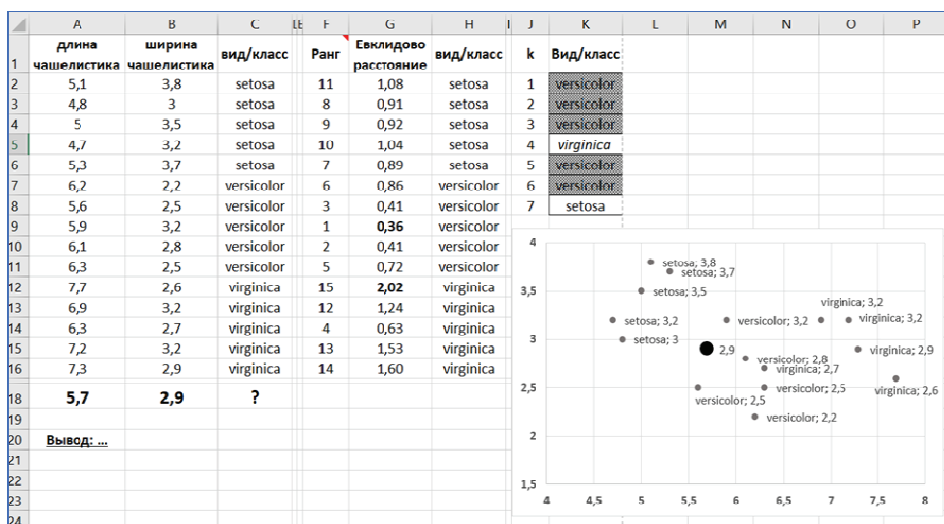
| | A | B | C | E | F | G | H | I | J | K | L | M | N | O | P |
|---|---|---|---|---|---|---|---|---|---|---|---|---|---|---|---|
| 1 | длина чашелистика | ширина чашелистика | вид/класс | | Ранг | Евклидово расстояние | вид/класс | | k | Вид/класс | | | | | |
| 2 | 5,1 | 3,8 | setosa | | 11 | 1,08 | setosa | | 1 | versicolor | | | | | |
| 3 | 4,8 | 3 | setosa | | 8 | 0,91 | setosa | | 2 | versicolor | | | | | |
| 4 | 5 | 3,5 | setosa | | 9 | 0,92 | setosa | | 3 | versicolor | | | | | |
| 5 | 4,7 | 3,2 | setosa | | 10 | 1,04 | setosa | | 4 | virginica | | | | | |
| 6 | 5,3 | 3,7 | setosa | | 7 | 0,89 | setosa | | 5 | versicolor | | | | | |
| 7 | 6,2 | 2,2 | versicolor | | 6 | 0,86 | versicolor | | 6 | versicolor | | | | | |
| 8 | 5,6 | 2,5 | versicolor | | 3 | 0,41 | versicolor | | 7 | setosa | | | | | |
| 9 | 5,9 | 3,2 | versicolor | | 1 | 0,36 | versicolor | | | | | | | | |
| 10 | 6,1 | 2,8 | versicolor | | 2 | 0,41 | versicolor | | | | | | | | |
| 11 | 6,3 | 2,5 | versicolor | | 5 | 0,72 | versicolor | | | | | | | | |
| 12 | 7,7 | 2,6 | virginica | | 15 | 2,02 | virginica | | | | | | | | |
| 13 | 6,9 | 3,2 | virginica | | 12 | 1,24 | virginica | | | | | | | | |
| 14 | 6,3 | 2,7 | virginica | | 4 | 0,63 | virginica | | | | | | | | |
| 15 | 7,2 | 3,2 | virginica | | 13 | 1,53 | virginica | | | | | | | | |
| 16 | 7,3 | 2,9 | virginica | | 14 | 1,60 | virginica | | | | | | | | |
| 18 | 5,7 | 2,9 | ? | | | | | | | | | | | | |
| 19 | | | | | | | | | | | | | | | |
| 20 | Вывод: ... | | | | | | | | | | | | | | |
| 21 | | | | | | | | | | | | | | | |
| 22 | | | | | | | | | | | | | | | |
| 23 | | | | | | | | | | | | | | | |
| 24 | | | | | | | | | | | | | | | |

setosa; 3,8
setosa; 3,7
setosa; 3,5
virginica; 3,2
setosa; 3,2
versicolor; 3,2
virginica; 3,2
setosa; 3
2,9
versicolor; 2,8
virginica; 2,9
virginica; 2,7
versicolor; 2,5
versicolor; 2,5
virginica; 2,6
versicolor; 2,2

4
3,5
3
2,5
2
1,5
4 4,5 5 5,5 6 6,5 7 7,5 8